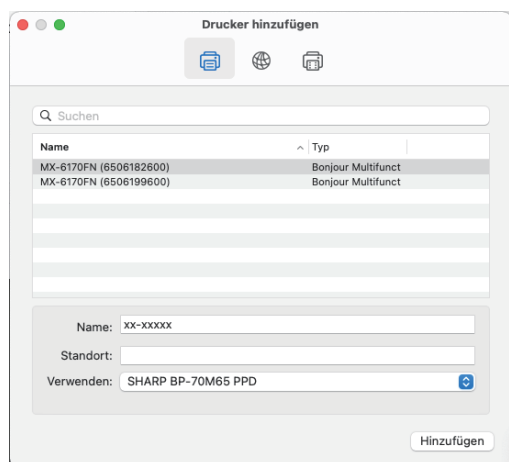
Drucker hinzufügen

Suchen

| Name | Typ |
|---|---|
| MX-6170FN (6506182600) | Bonjour Multifunct |
| MX-6170FN (6506199600) | Bonjour Multifunct |

Name: xx-xxxxx

Standort:

Verwenden: SHARP BP-70M65 PPD

Hinzufügen